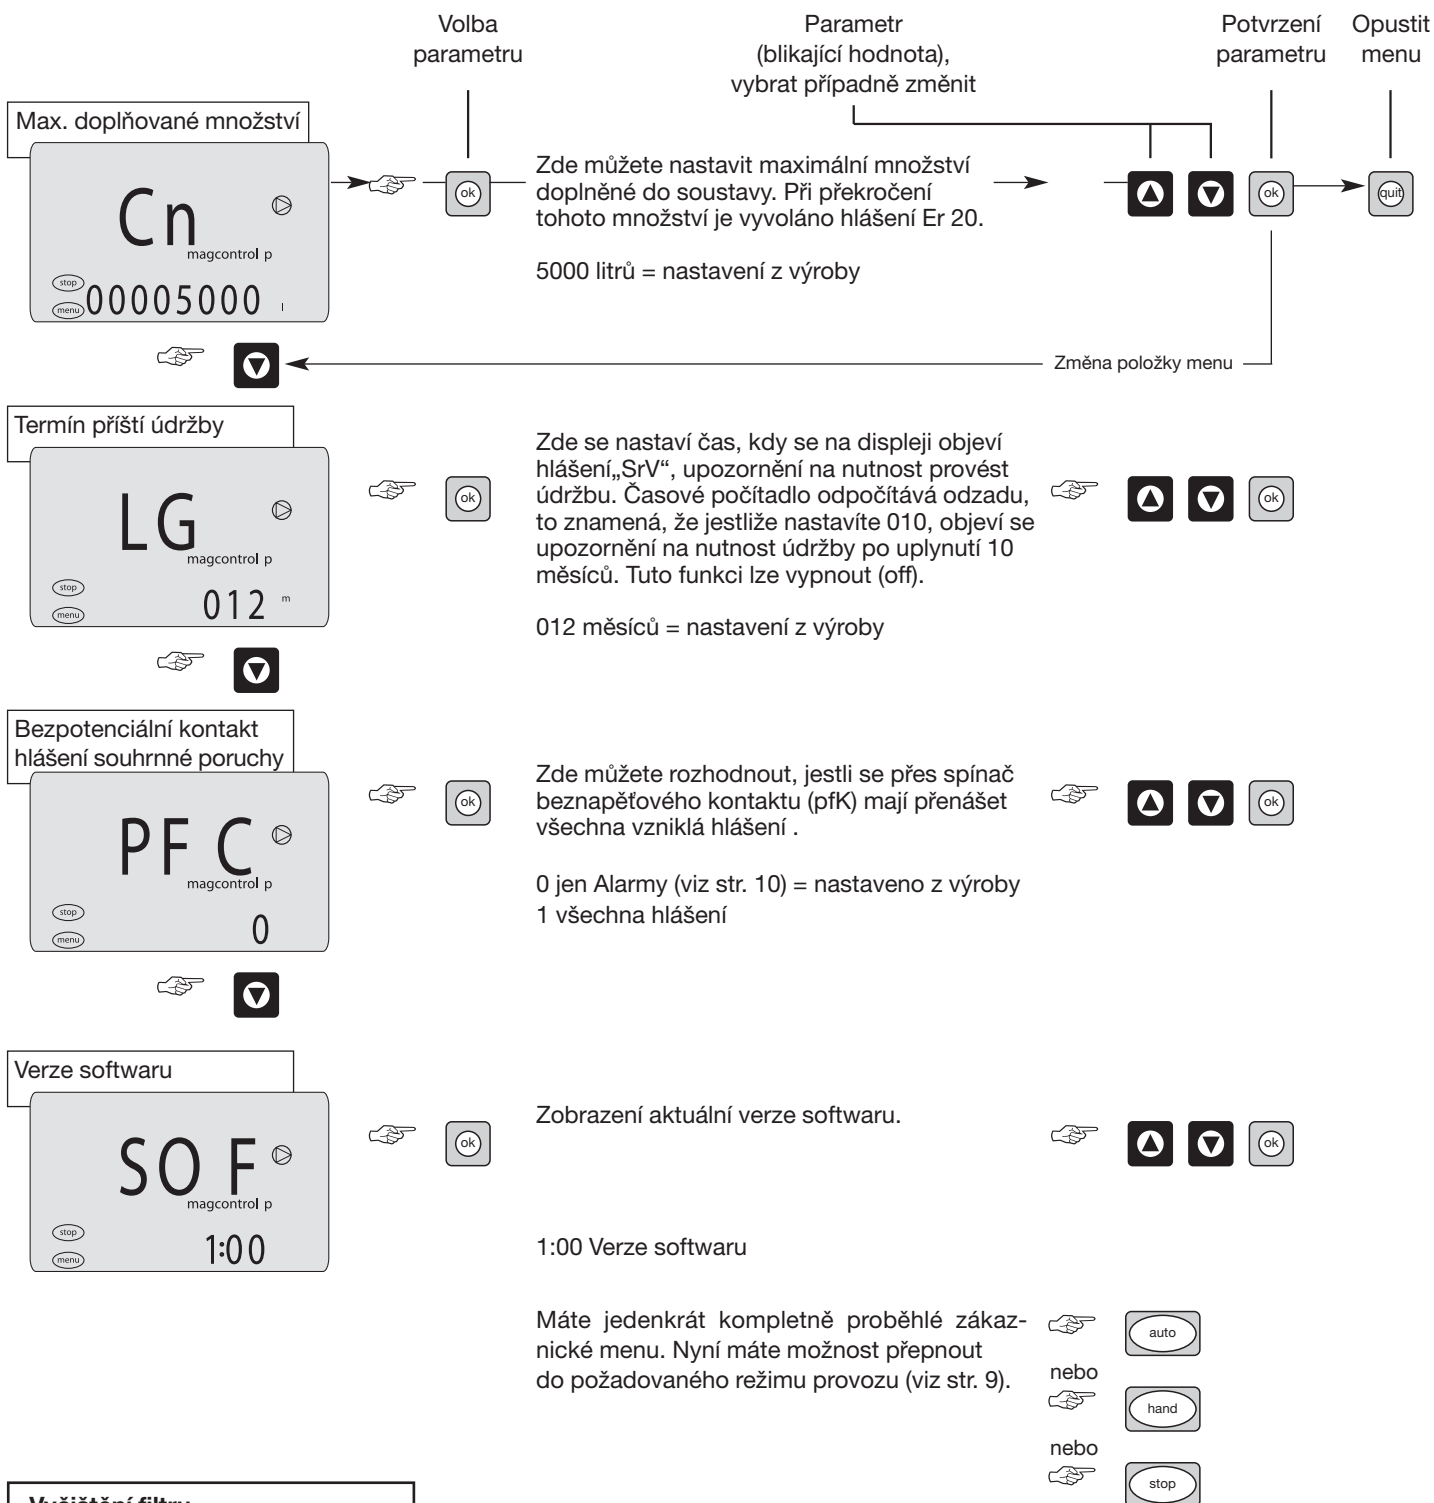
Volba parametru

Parametr (blikající hodnota), vybrat případně změnit

Potvrzení parametru

Opustit menu

Max. doplňované množství

Cn
magcontrol p
stop
menu
00005000 l

ok

Zde můžete nastavit maximální množství doplněné do soustavy. Při překročení tohoto množství je vyvoláno hlášení Er 20.

5000 litrů = nastavení z výroby

ok

quit

Změna položky menu

Termín příští údržby

LG
magcontrol p
stop
menu
012 m

ok

Zde se nastaví čas, kdy se na displeji objeví hlášení„SrV“, upozornění na nutnost provést údržbu. Časové počítadlo odpočítává odzadu, to znamená, že jestliže nastavíte 010, objeví se upozornění na nutnost údržby po uplynutí 10 měsíců. Tuto funkci lze vypnout (off).

012 měsíců = nastavení z výroby

ok

Bezpotenciální kontakt hlášení souhrnné poruchy

PF C
magcontrol p
stop
menu
0

ok

Zde můžete rozhodnout, jestli se přes spínač beznapěťového kontaktu (pfK) mají přenášet všechna vzniklá hlášení .

0 jen Alarmy (viz str. 10) = nastaveno z výroby
1 všechna hlášení

ok

Verze softwaru

SO F
magcontrol p
stop
menu
1:00

ok

Zobrazení aktuální verze softwaru.

ok

1:00 Verze softwaru

Máte jedenkrát kompletně proběhlé zákaznické menu. Nyní máte možnost přepnout do požadovaného režimu provozu (viz str. 9).

auto
nebo
hand
nebo
stop

Vyčištění filtru